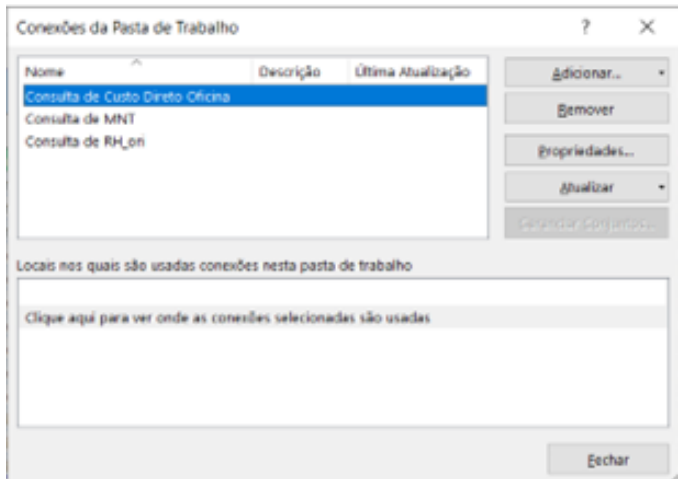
Conexões da Pasta de Trabalho

?

X

| Nome | Descrição | Última Atualização |
|---|---|---|
| Consulta de Custo Direto Oficina | | |
| Consulta de MNT | | |
| Consulta de RH_ori | | |

Adicionar...

Remover

Propriedades...

Atualizar

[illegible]

Locais nos quais são usadas conexões nesta pasta de trabalho

Clique aqui para ver onde as conexões selecionadas são usadas

Fechar